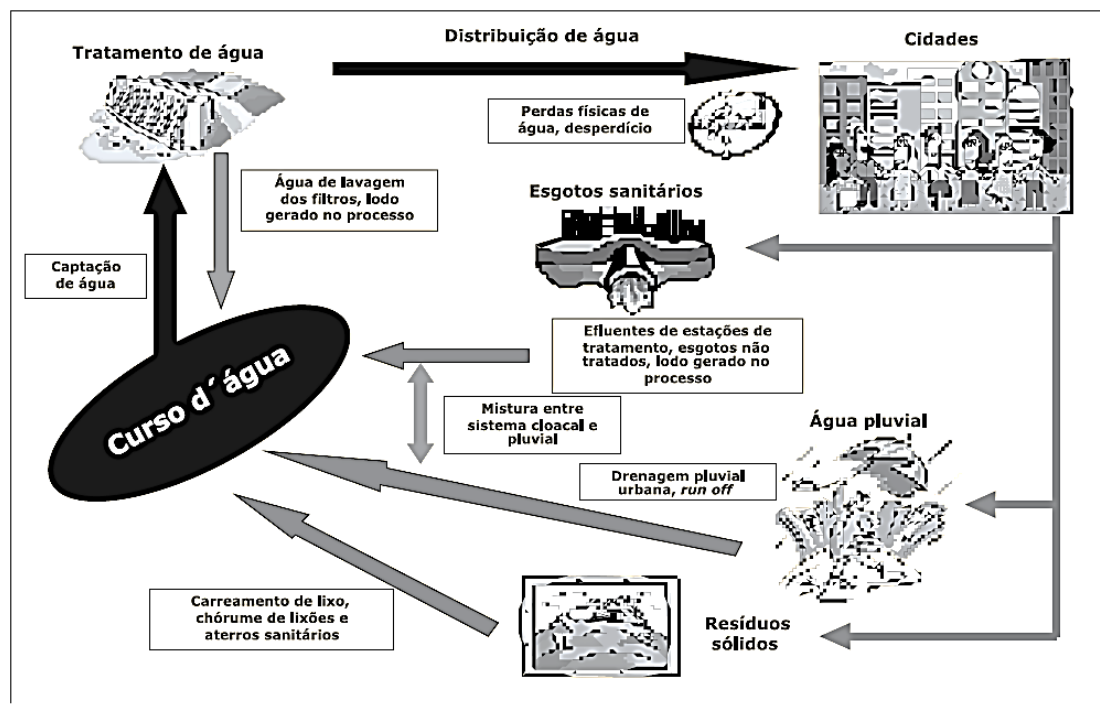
Tratamento de água

Distribuição de água

Cidades

Perdas físicas de água, desperdício

Água de lavagem dos filtros, lodo gerado no processo

Esgotos sanitários

Captação de água

Curso d´água

Efluentes de estações de tratamento, esgotos não tratados, lodo gerado no processo

Mistura entre sistema cloacal e pluvial

Água pluvial

Drenagem pluvial urbana, *run off*

Carreamento de lixo, chórume de lixões e aterros sanitários

Resíduos sólidos